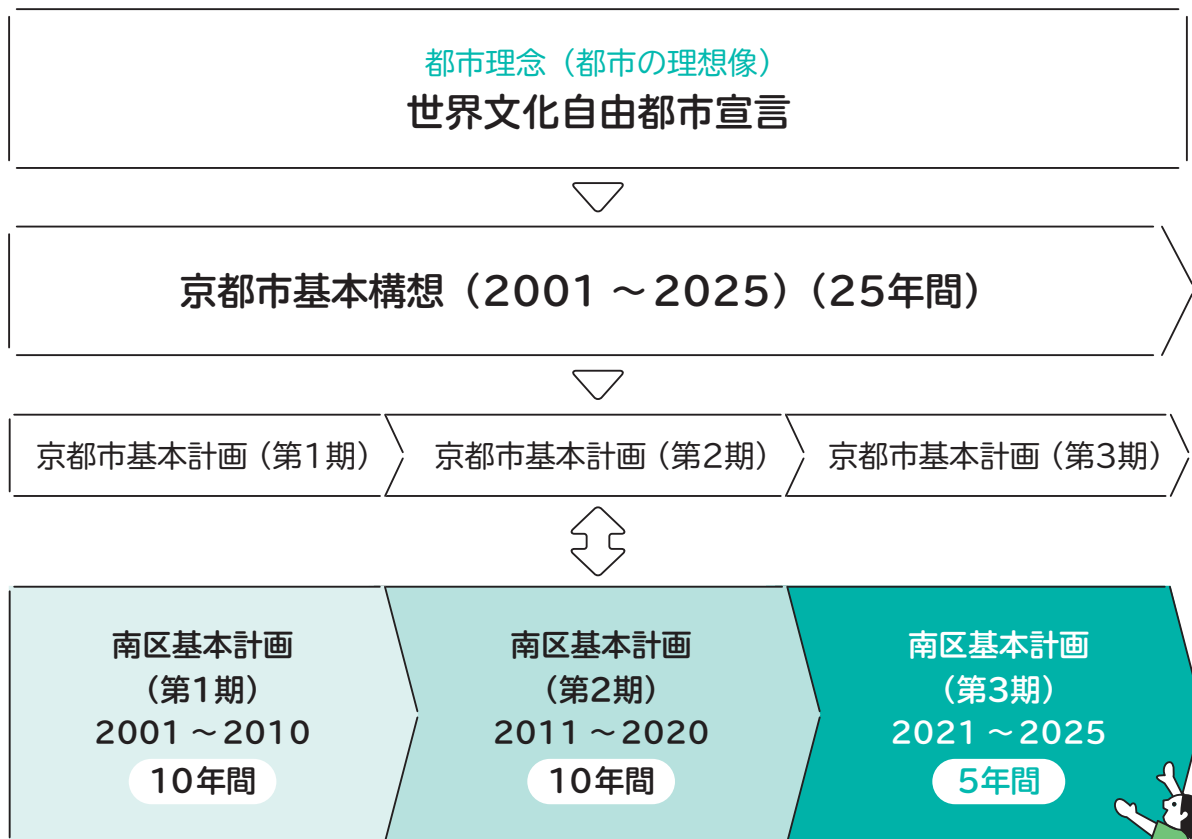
都市理念（都市の理想像）
世界文化自由都市宣言

京都市基本構想（2001 ～2025）（25年間）

京都市基本計画（第1期）

京都市基本計画（第2期）

京都市基本計画（第3期）

南区基本計画
（第1期）
2001 ～2010
10年間

南区基本計画
（第2期）
2011 ～2020
10年間

南区基本計画
（第3期）
2021 ～2025
5年間